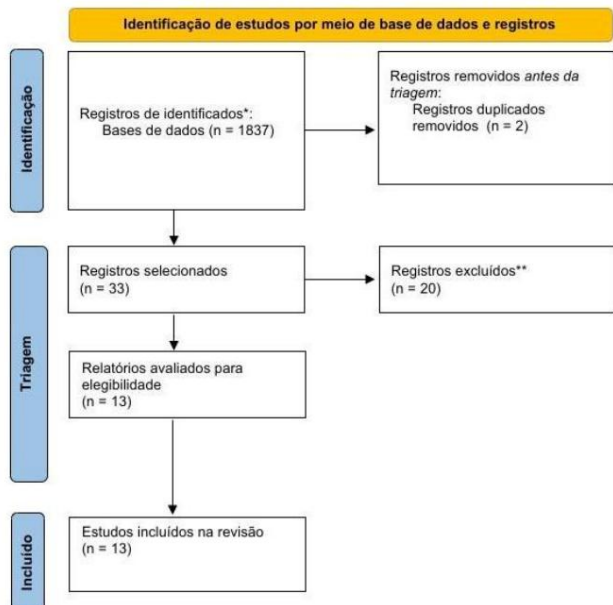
Identificação de estudos por meio de base de dados e registros

Identificação

Registros de identificados*:
Bases de dados (n = 1837)

Registros removidos antes da triagem:
Registros duplicados removidos (n = 2)

Triagem

Registros selecionados
(n = 33)

Registros excluídos**
(n = 20)

Relatórios avaliados para elegibilidade
(n = 13)

Incluído

Estudos incluídos na revisão
(n = 13)